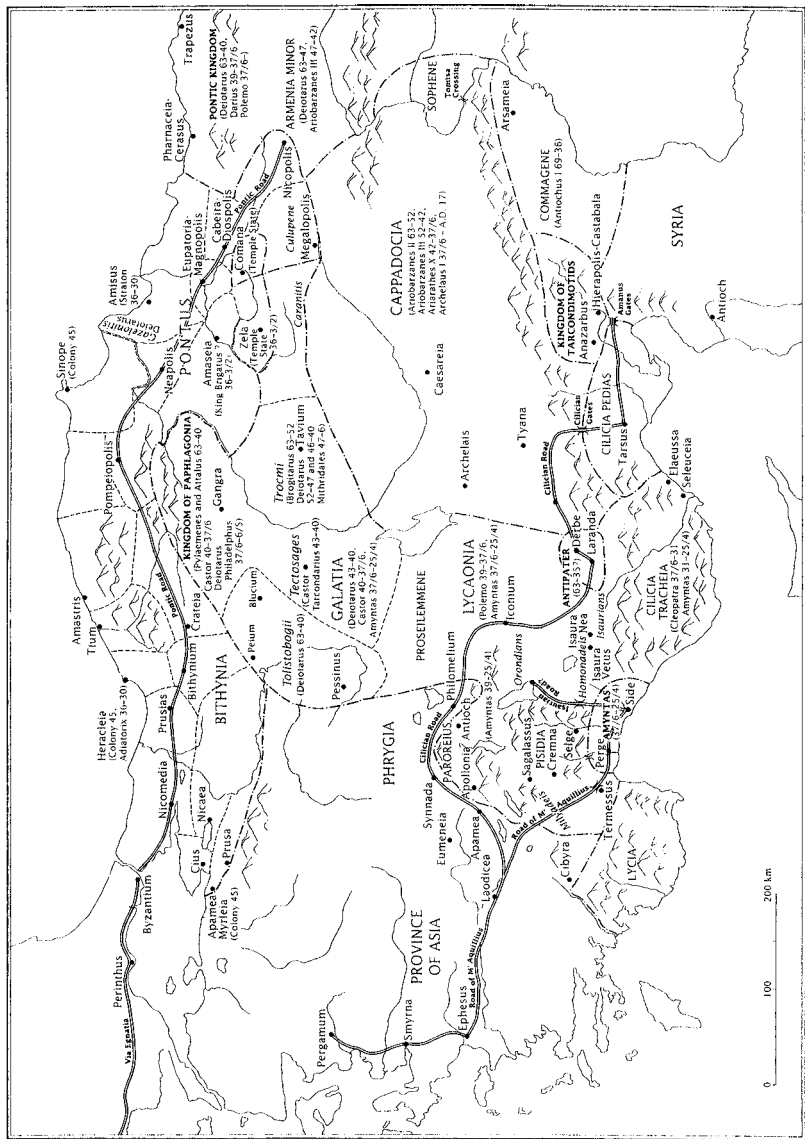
Trapezus

PONTIC KINGDOM
(Deiotarus 63-40,
Darius 39-37/6,
Polemo 37/6-)

Pharnaceia-
Cerasus

ARMENIA MINOR
(Deiotarus 63-47,
Ariobarzanes III 47-42)

SOPHENE

Tomisa
Crossing

Arsameia

Nicopolis

Pontic Road

Cabeira-
Diospolis

Eupatoria-
Magnopolis

Comana
(Temple State)

Culupene

Megalopolis

COMMAGENE
(Antiochus I 69-36)

SYRIA

Amisus
(Straton
36-30)

PONTUS

Zela
(Temple
State
36-3/2)

Caranitis

CAPPADOCIA
(Ariobarzanes II 63-52,
Ariobarzanes III 52-42,
Ariarathes X 42-37/6,
Archelaus I 37/6 - A.D. 17)

KINGDOM OF
TARCONDIMOTIDS

Hierapolis-Castabala

Amanus
Gates

Antioch

Gazelonitis
Deiotarus

Sinope
(Colony 45)

Neapolis

Amaseia
(King Brigatus ?
36-3/2)

Caesareia

Anazarbus

Cilician
Gates

CILICIA PEDIAS

Tarsus

Elaeussa

Seleuceia

KINGDOM OF PAPHLAGONIA
(Pylaemenes and Attalus 63-40,
Castor 40-37/6
Deiotarus
Philadelphus
37/6-6/5)

Gangra

Trocmi
(Brogitarus 63-52
Deiotarus
52-47 and 46-40
Mithridates 47-6)

Tavium

Tyana

Archelais

Cilician Road

Derbe

Laranda

Pompeiopolis

Amastris

Tium

Pontic Road

Crateia

Tectosages
(Castor
Tarcondarius 43-40)

Blucium

GALATIA
(Deiotarus 43-40,
Castor 40-37/6,
Amyntas 37/6-25/4)

PROSEILEMMENE

LYCAONIA
(Polemo 39-37/6,
Amyntas 37/6-25/4)

ANTIPATER
(63-35?)

Iconium

CILICIA
TRACHEIA
(Cleopatra 37/6-31,
Amyntas 31-25/4)

Heracleia
(Colony 45,
Adiatorix 31-30)

Prusias

Bithynium

BITHYNIA

Peium

Tolistobogii
(Deiotarus 63-40)

Pessinus

Philomelium

Orondians

Isaura
Nea

Isaurians

Homonadeis

Isaura
Vetus

Nicomedia

Nicaea

Cius

Prusa

Apamea
Myrleia
(Colony 45)

PHRYGIA

Cilician Road

PAROREIUS

Apollonia

Antioch

(Amyntas 39-25/4)

Sebaste Road

Sagalassus

PISIDIA

Cremna

Selge

Perge

AMYNTAS
(37/6-25/4)

Side

Synnada

Eumeneia

Apamea

Road of M'. Aquillius

Termessus

Byzantium

Perinthus

Via Egnatia

Laodicea

Cibyra

LYCIA

PROVINCE
OF ASIA

Road of M'. Aquillius

Pergamum

Smyrna

Ephesus

0 100 200 km